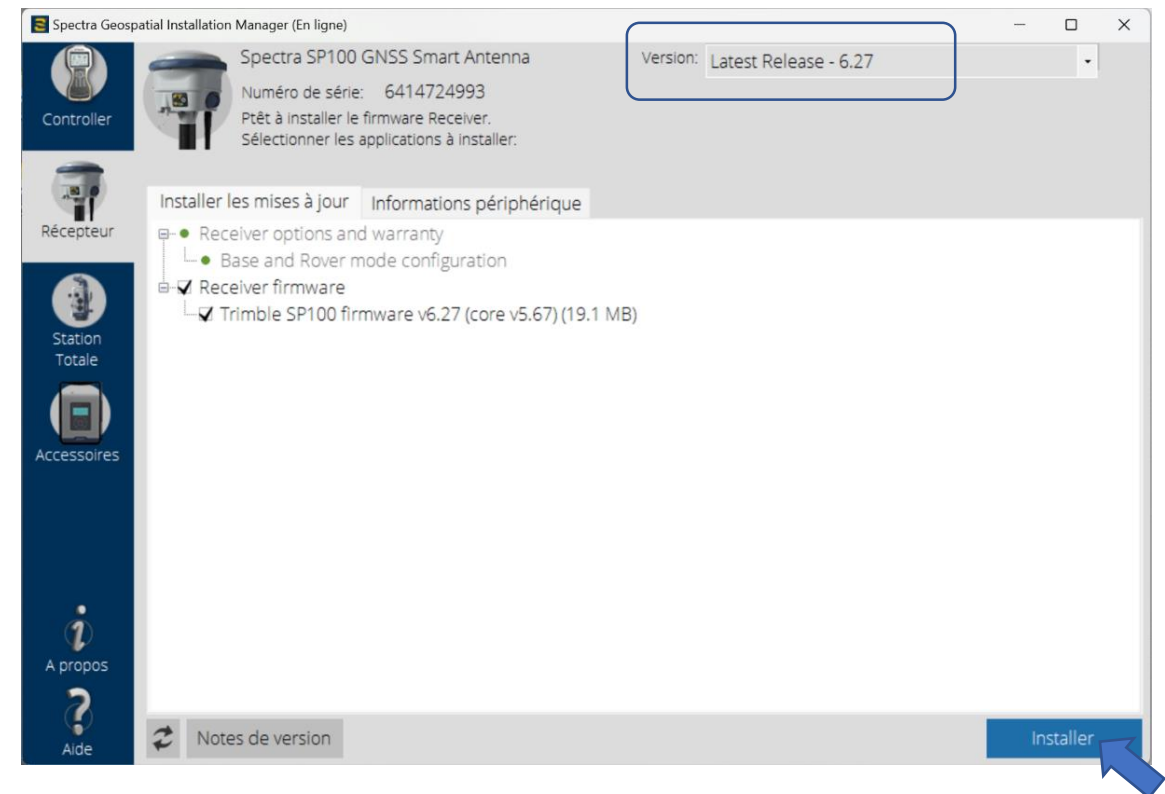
Spectra Geospatial Installation Manager (En ligne)

Controller

Récepteur

Station Totale

Accessoires

A propos

Aide

Spectra SP100 GNSS Smart Antenna

Numéro de série: 6414724993

Ptêt à installer le firmware Receiver.

Sélectionner les applications à installer:

Version: Latest Release - 6.27

Installer les mises à jour | Informations périphérique

Receiver options and warranty

Base and Rover mode configuration

Receiver firmware

Trimble SP100 firmware v6.27 (core v5.67) (19.1 MB)

Notes de version

Installer